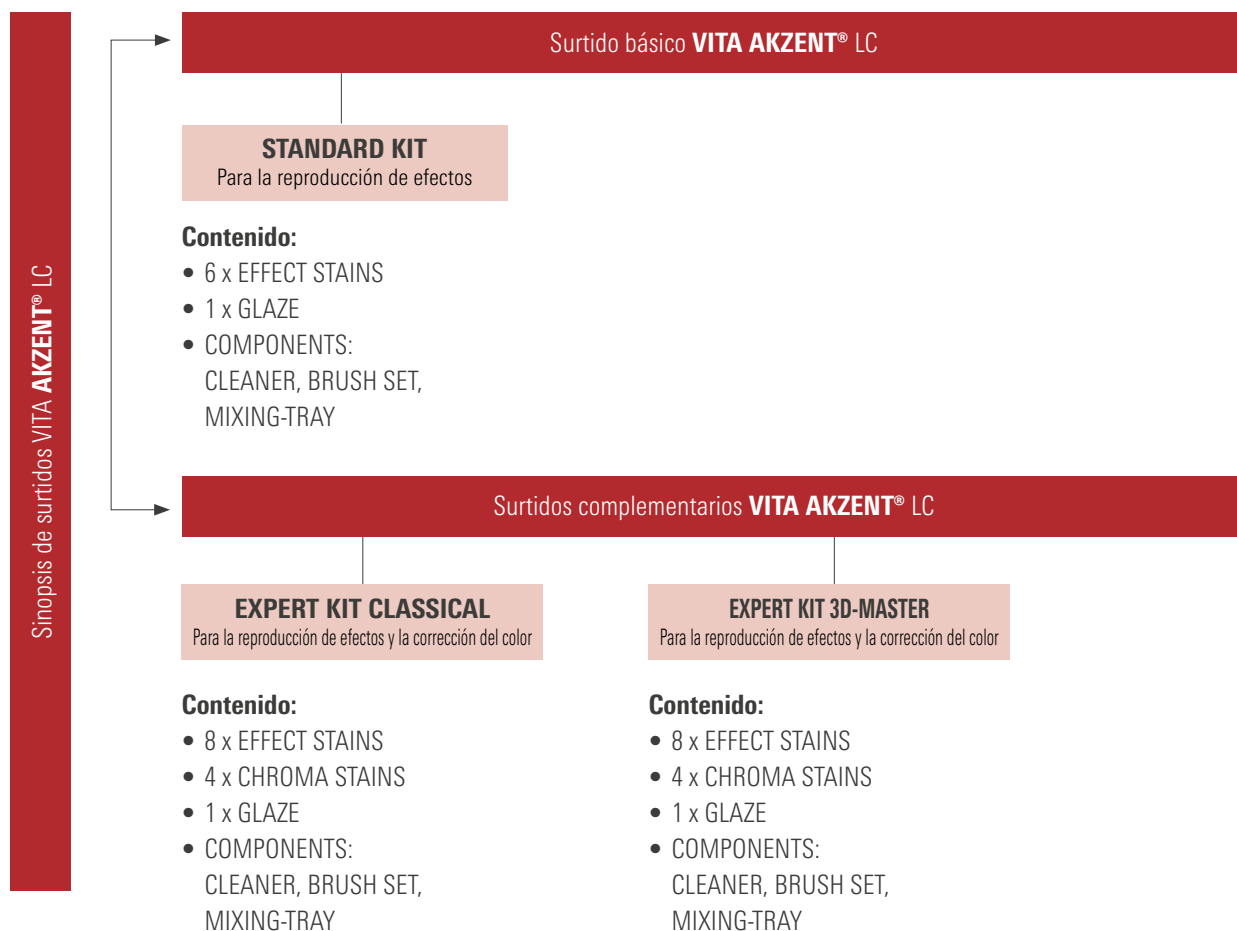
Sinopsis de surtidos VITA AKZENT® LC

Surtido básico VITA AKZENT® LC

STANDARD KIT
Para la reproducción de efectos

Contenido:
• 6 x EFFECT STAINS
• 1 x GLAZE
• COMPONENTS: CLEANER, BRUSH SET, MIXING-TRAY

Surtidos complementarios VITA AKZENT® LC

EXPERT KIT CLASSICAL
Para la reproducción de efectos y la corrección del color

Contenido:
• 8 x EFFECT STAINS
• 4 x CHROMA STAINS
• 1 x GLAZE
• COMPONENTS: CLEANER, BRUSH SET, MIXING-TRAY

EXPERT KIT 3D-MASTER
Para la reproducción de efectos y la corrección del color

Contenido:
• 8 x EFFECT STAINS
• 4 x CHROMA STAINS
• 1 x GLAZE
• COMPONENTS: CLEANER, BRUSH SET, MIXING-TRAY